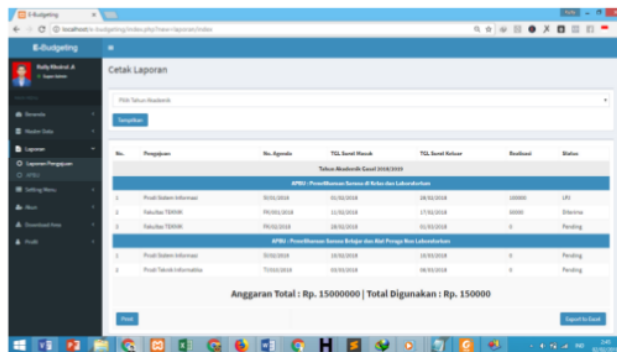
E-Budgeting
localhost/e-budgeting/index.php?view=laporan/index

E-Budgeting
Rolly Maulud .A
Laporan Pengajuan
Cetak Laporan

Pilih Tahun Akademik
Tampilkan

| No. | Pengajuan | No. Agenda | TGL Surat Masuk | TGL Surat Keluar | Realisasi | Status |
|---|---|---|---|---|---|---|
| Tahun Akademik Ganjil 2018/2019 | | | | | | |
| APBU : Pemeliharaan Sarana di Kelas dan Laboratorium | | | | | | |
| 1 | Prodi Sistem Informasi | 01/01/2018 | 01/02/2018 | 28/02/2018 | 150000 | LPJ |
| 2 | Fakultas TEKNIK | 09/01/2018 | 11/02/2018 | 17/02/2018 | 10000 | Diterima |
| 3 | Fakultas TEKNIK | 09/02/2018 | 28/02/2018 | 01/03/2018 | 0 | Pending |
| APBU : Pemeliharaan Sarana Belajar dan Alat Peraga Non Laboratorium | | | | | | |
| 1 | Prodi Sistem Informasi | 01/02/2018 | 15/02/2018 | 18/03/2018 | 0 | Pending |
| 2 | Prodi Teknik Informatika | 7/03/2018 | 03/03/2018 | 08/03/2018 | 0 | Pending |

Anggaran Total : Rp. 15000000 | Total Digunakan : Rp. 150000

Print
Export to Excel